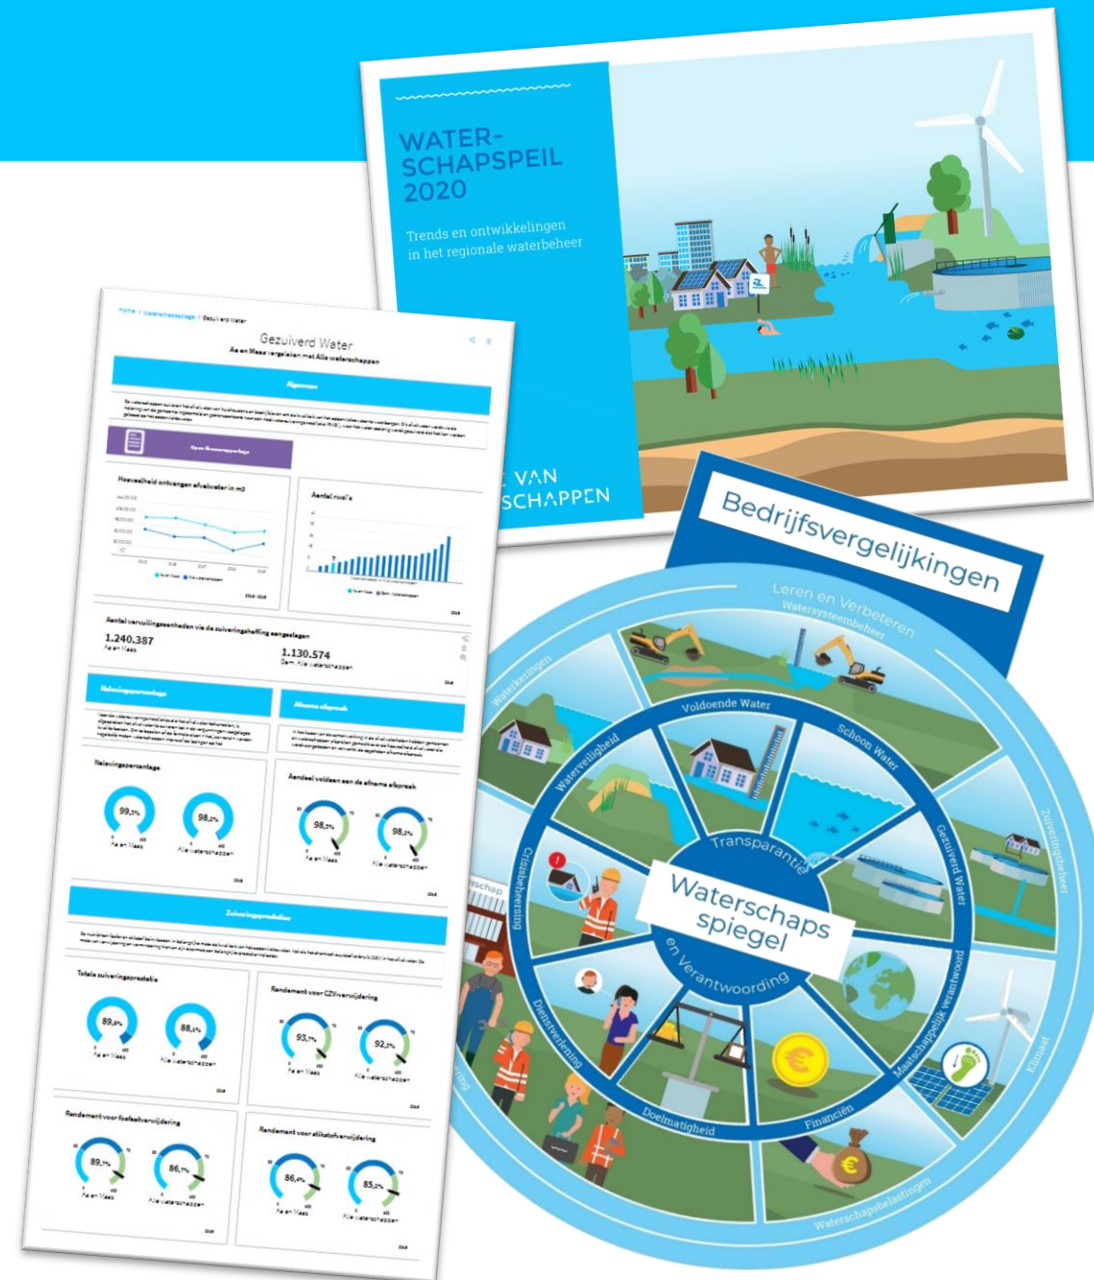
WATER-
SCHAPSPEIL
2020

Trends en ontwikkelingen
in het regionale waterbeheer

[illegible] VAN
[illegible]SCHAPPEN

Home > Waterschapsspiegel > Gezuiverd Water

Gezuiverd Water

Aa en Maas vergeleken met Alle waterschappen

Algemeen

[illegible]

Open Illustratievergelijker

Hoeveelheid ontvangen afvalwater in m3

Aa en Maas   Alle waterschappen

2014-2018

Aantal rwzi's

Aa en Maas   Gem. Alle waterschappen

2018

Aantal vervuilingseenheden via de zuiveringsheffing aangeslagen

1.240.387
Aa en Maas

1.130.574
Gem. Alle waterschappen

Nalevingspercentage

Afname afspraak

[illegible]

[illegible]

Nalevingspercentage

99,5%
Aa en Maas

98,2%
Alle waterschappen

2018

Aandeel voldaan aan de afname afspraak

98,2%
Aa en Maas

98,2%
Alle waterschappen

2018

Zuiveringsprestaties

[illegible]

Totale zuiveringsprestatie

89,8%
Aa en Maas

88,1%
Alle waterschappen

2018

Rendement voor CZV-verwijdering

93,7%
Aa en Maas

92,3%
Alle waterschappen

2018

Rendement voor fosfaatverwijdering

89,7%
Aa en Maas

86,7%
Alle waterschappen

2018

Rendement voor stikstofverwijdering

86,4%
Aa en Maas

85,2%
Alle waterschappen

2018

Bedrijfsvergelijkingen

Leren en Verbeteren
Watersysteembeheer
Waterkeringen
Zuiveringsbeheer
Klimaat
Waterschapsbelastingen
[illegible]schap
Voldoende Water
Schoon Water
Gezuiverd Water
Maatschappelijk verantwoord
Financiën
Doelmatigheid
Dienstverlening
Crisisbeheersing
Waterveiligheid
Transparantie
Waterschaps
spiegel
en Verantwoording